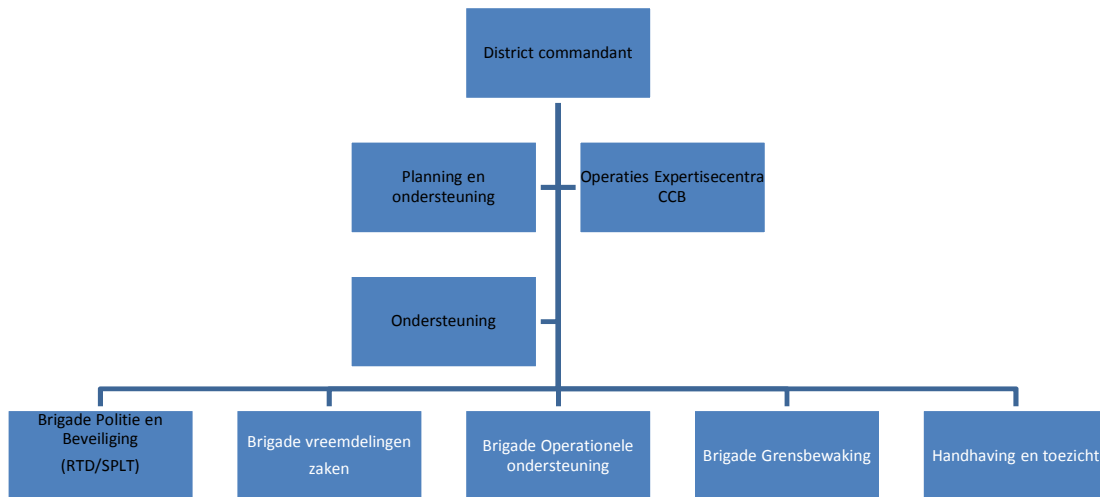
District commandant

Planning en ondersteuning

Operaties Expertisecentra CCB

Ondersteuning

Brigade Politie en Beveiliging (RTD/SPLT)

Brigade vreemdelingen zaken

Brigade Operationele ondersteuning

Brigade Grensbewaking

Handhaving en toezicht